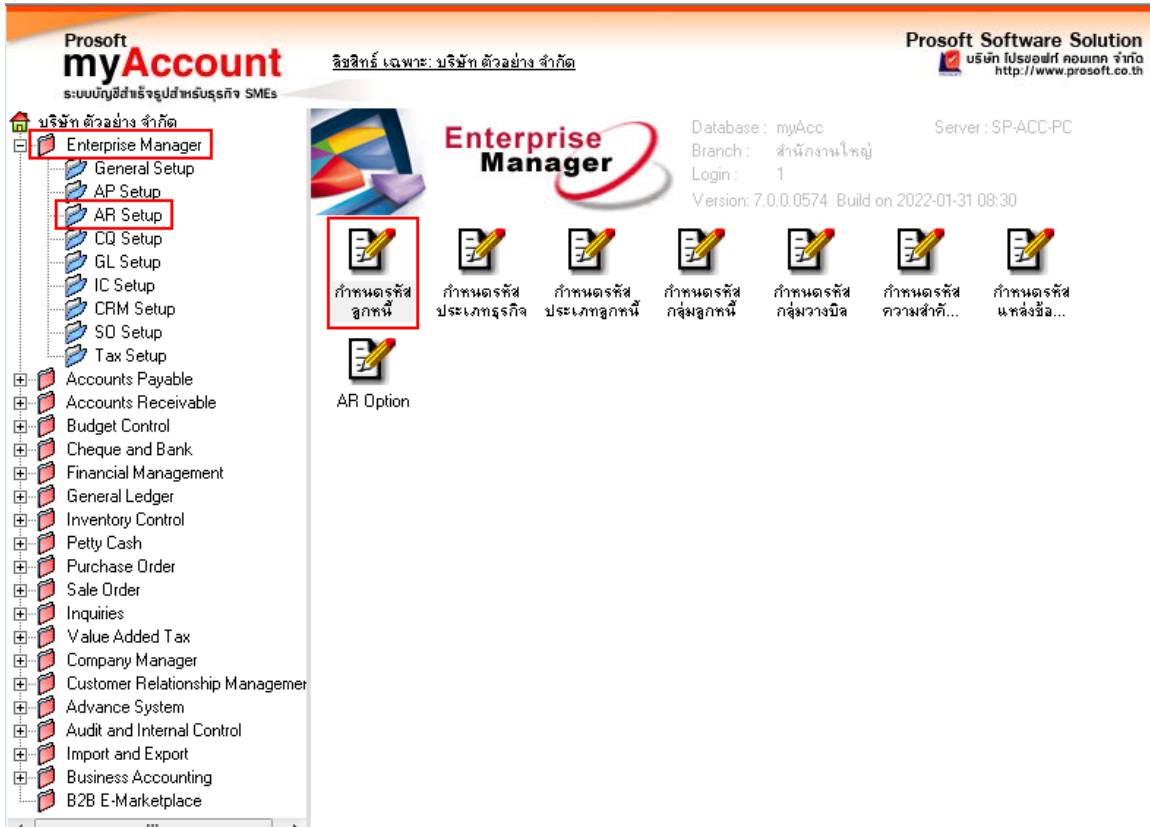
Prosoft
myAccount
ระบบบัญชีสำเร็จรูปสำหรับธุรกิจ SMEs

ลิขสิทธิ์ เฉพาะ: บริษัท ตัวอย่าง จำกัด

Prosoft Software Solution
บริษัท โปรซอฟท์ คอมเทค จำกัด
http://www.prosoft.co.th

บริษัท ตัวอย่าง จำกัด
Enterprise Manager
General Setup
AP Setup
AR Setup
CQ Setup
GL Setup
IC Setup
CRM Setup
SO Setup
Tax Setup
Accounts Payable
Accounts Receivable
Budget Control
Cheque and Bank
Financial Management
General Ledger
Inventory Control
Petty Cash
Purchase Order
Sale Order
Inquiries
Value Added Tax
Company Manager
Customer Relationship Managemer
Advance System
Audit and Internal Control
Import and Export
Business Accounting
B2B E-Marketplace

Enterprise Manager

Database : myAcc
Branch : สำนักงานใหญ่
Login : 1
Version: 7.0.0.0574 Build on 2022-01-31 08:30
Server : SP-ACC-PC

กำหนดรหัสลูกหนี้
กำหนดรหัสประเภทธุรกิจ
กำหนดรหัสประเภทลูกหนี้
กำหนดรหัสกลุ่มลูกหนี้
กำหนดรหัสกลุ่มวางบิล
กำหนดรหัสความสำคั...
กำหนดรหัสแหล่งข้อ...
AR Option